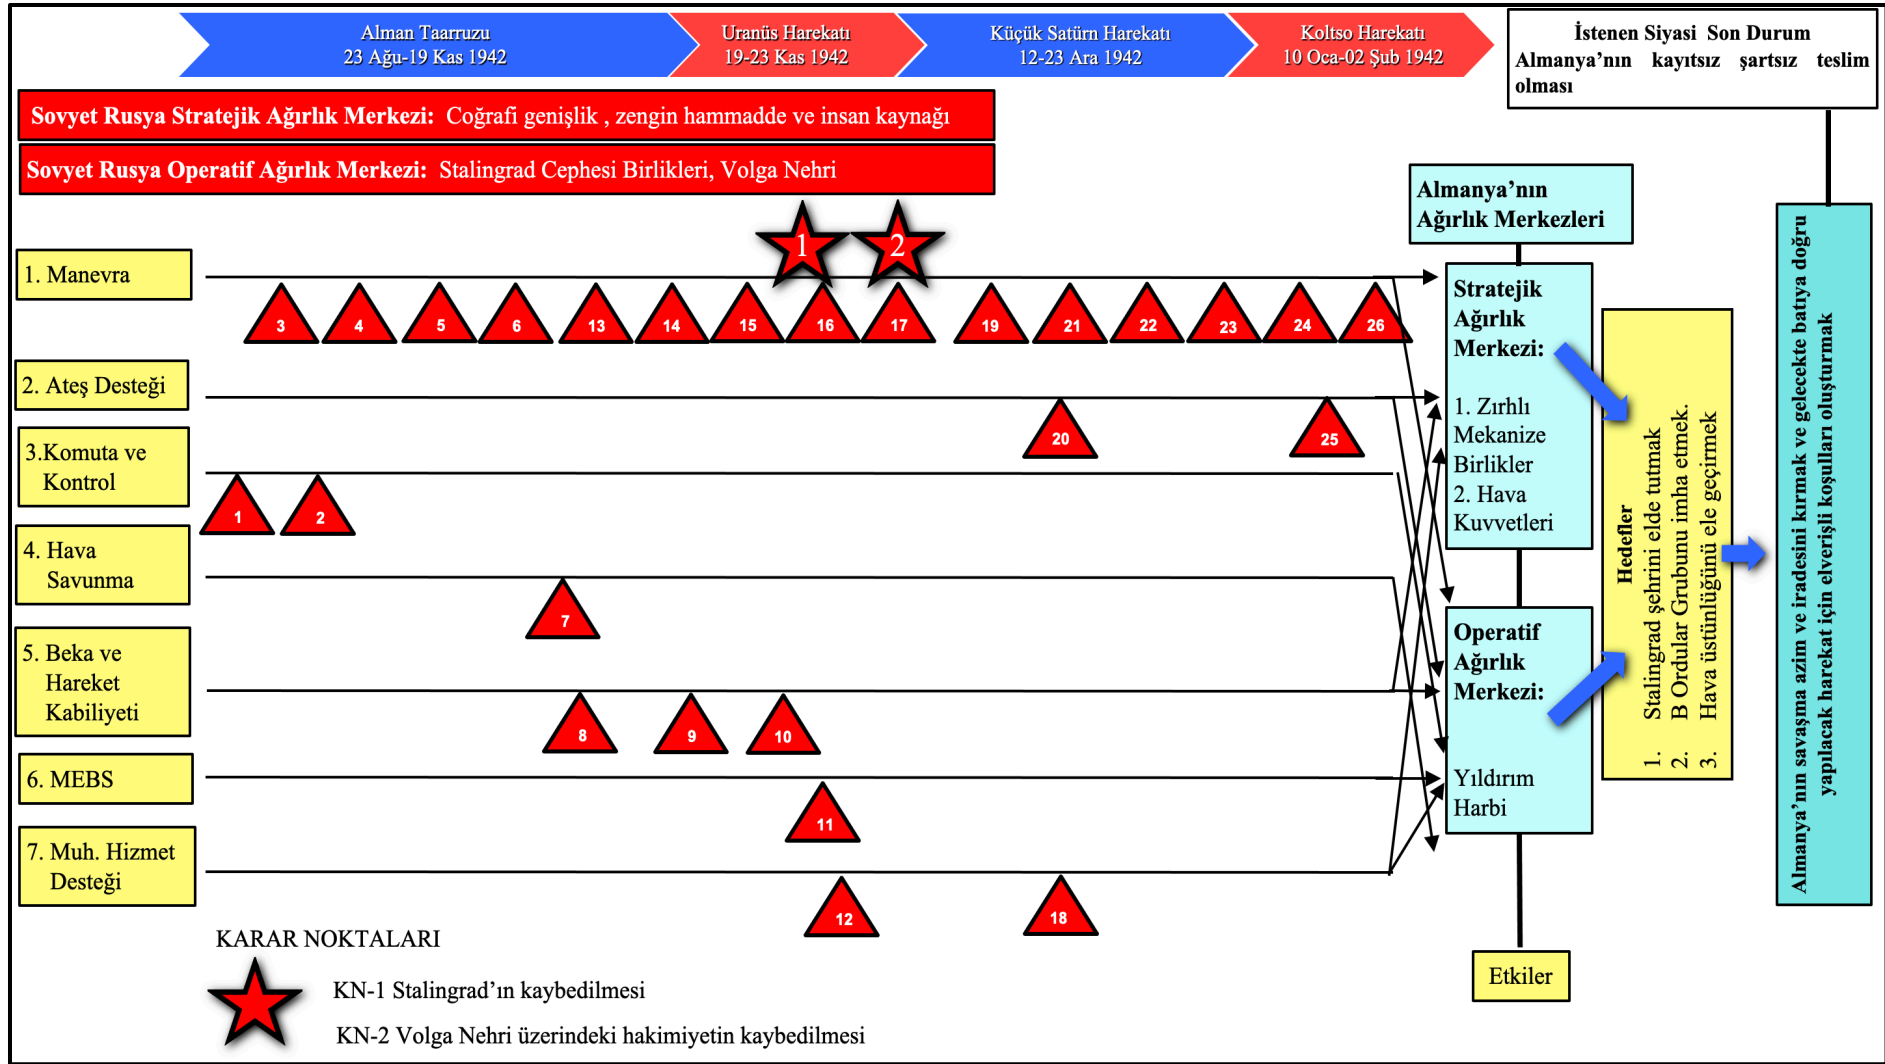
Alman Taarruzu
23 Ağu-19 Kas 1942

Uranüs Harekatı
19-23 Kas 1942

Küçük Satürn Harekatı
12-23 Ara 1942

Koltso Harekatı
10 Oca-02 Şub 1942

İstenen Siyasi Son Durum
Almanya'nın kayıtsız şartsız teslim olması

Sovyet Rusya Stratejik Ağırlık Merkezi: Coğrafi genişlik , zengin hammadde ve insan kaynağı

Sovyet Rusya Operatif Ağırlık Merkezi: Stalingrad Cephesi Birlikleri, Volga Nehri

Almanya'nın Ağırlık Merkezleri

1 2

1. Manevra

3 4 5 6 13 14 15 16 17 19 21 22 23 24 26

2. Ateş Desteği

20 25

3.Komuta ve Kontrol

1 2

4. Hava Savunma

7

5. Beka ve Hareket Kabiliyeti

8 9 10

6. MEBS

11

7. Muh. Hizmet Desteği

12 18

Stratejik Ağırlık Merkezi:

1. Zırhlı Mekanize Birlikler
2. Hava Kuvvetleri

Operatif Ağırlık Merkezi:

Yıldırım Harbi

Hedefler
1. Stalingrad şehrini elde tutmak
2. B Ordular Grubunu imha etmek.
3. Hava üstünlüğünü ele geçirmek

Almanya'nın savaşma azim ve iradesini kırmak ve gelecekte batıya doğru yapılacak harekat için elverişli koşulları oluşturmak

Etkiler

KARAR NOKTALARI

KN-1 Stalingrad'ın kaybedilmesi

KN-2 Volga Nehri üzerindeki hakimiyetin kaybedilmesi